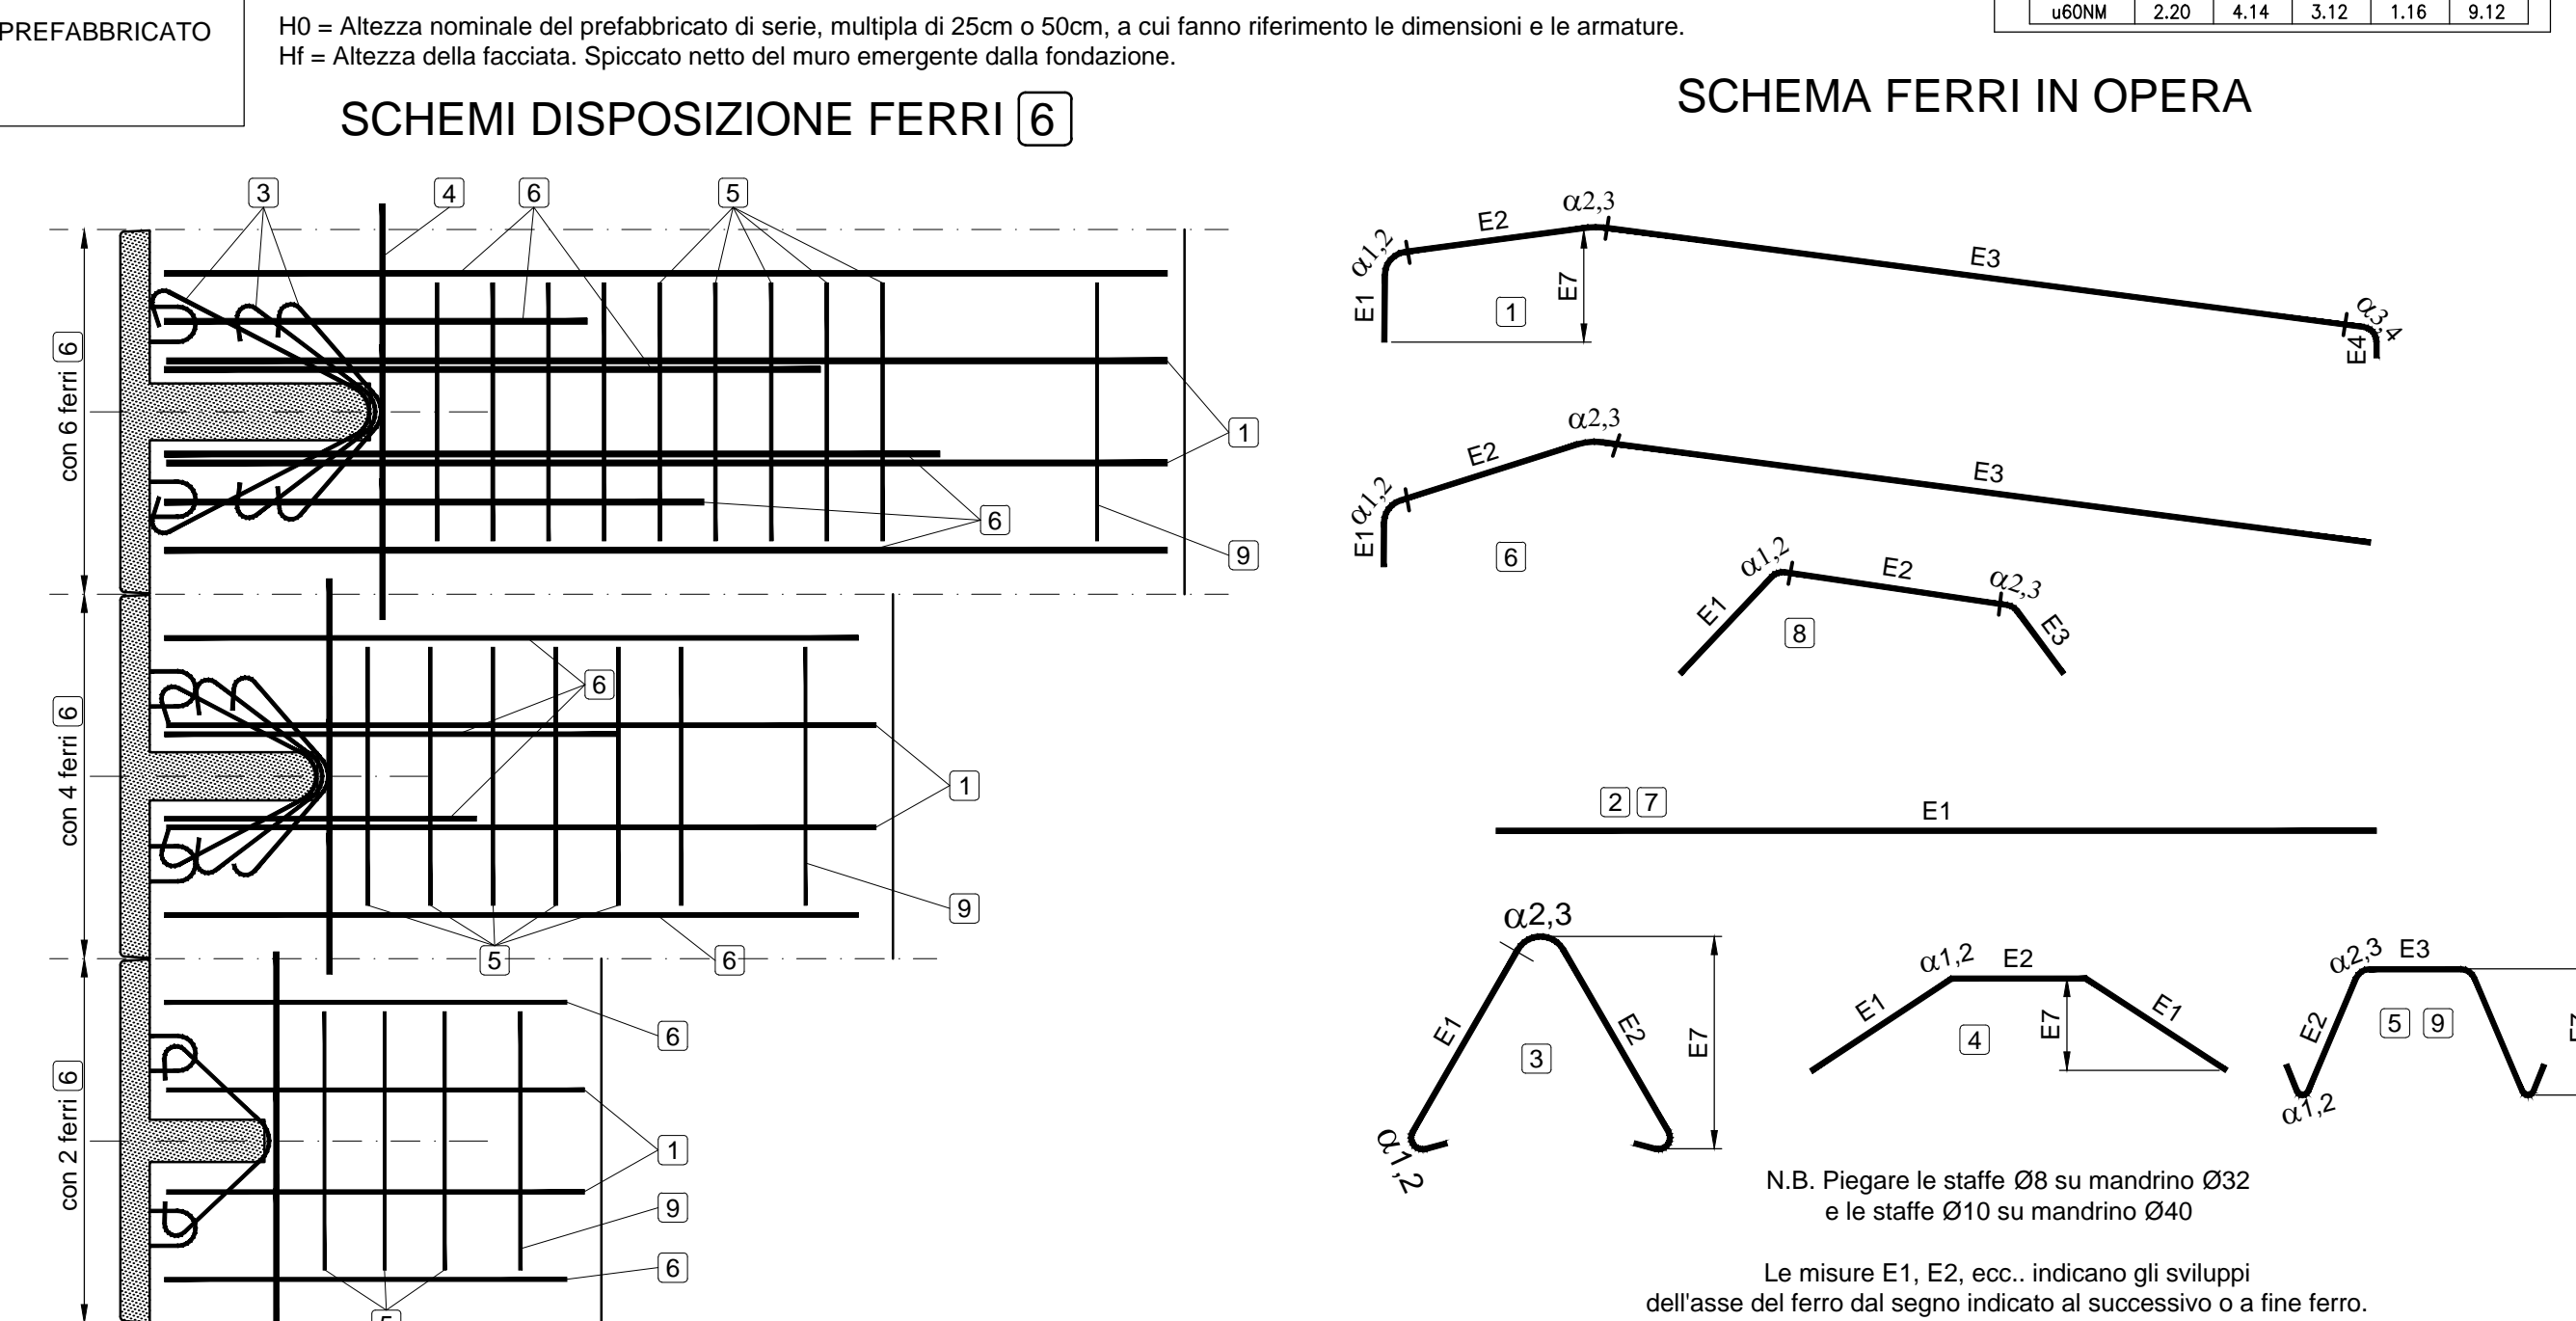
PREFABBRICATO

H0 = Altezza nominale del prefabbricato di serie, multipla di 25cm o 50cm, a cui fanno riferimento le dimensioni e le armature.
Hf = Altezza della facciata. Spiccato netto del muro emergente dalla fondazione.

| u60NM | 2.20 | 4.14 | 3.12 | 1.16 | 9.12 |
|---|---|---|---|---|---|

SCHEMI DISPOSIZIONE FERRI 6

SCHEMA FERRI IN OPERA

3 4 6 5

con 6 ferri 6

1

6

9

con 4 ferri 6

6

1

9

5 6

con 2 ferri 6

6

1

9

6

5

$\alpha 2,3$ E2 $\alpha 1,2$ E3 E7 E1 1 $\alpha 3,4$ E4

$\alpha 2,3$ E2 $\alpha 1,2$ E3 E1 6

$\alpha 1,2$ E2 $\alpha 2,3$ E1 8 E3

2 7 E1

$\alpha 2,3$ E1 E2 E7 3 $\alpha 1,2$

$\alpha 1,2$ E2 E1 E7 E1 4

$\alpha 2,3$ E3 E2 5 9 $\alpha 1,2$ E7

N.B. Piegare le staffe Ø8 su mandrino Ø32
e le staffe Ø10 su mandrino Ø40

Le misure E1, E2, ecc.. indicano gli sviluppi
dell'asse del ferro dal segno indicato al successivo o a fine ferro.